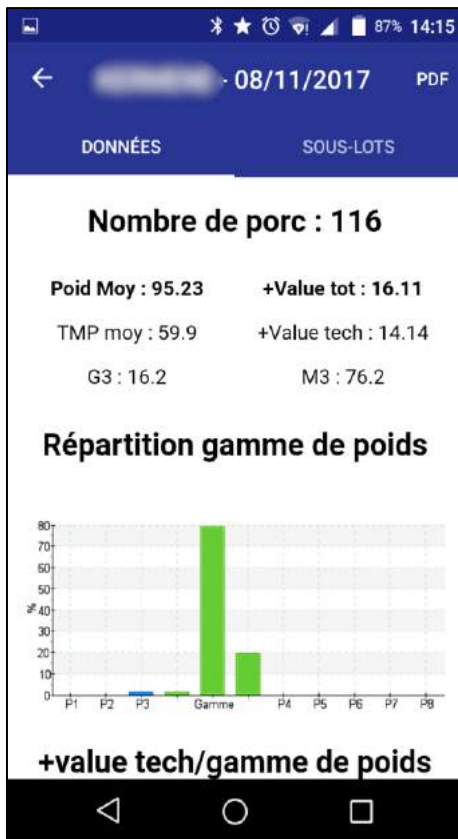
87% 14:15

← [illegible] - 08/11/2017 PDF

DONNÉES SOUS-LOTS

Nombre de porc : 116

Poid Moy : 95.23
+Value tot : 16.11
TMP moy : 59.9
+Value tech : 14.14
G3 : 16.2
M3 : 76.2

Répartition gamme de poids

80
70
60
50
40
30
20
10
0
%
P1 P2 P3 Gamme P4 P5 P6 P7 P8

+value tech/gamme de poids